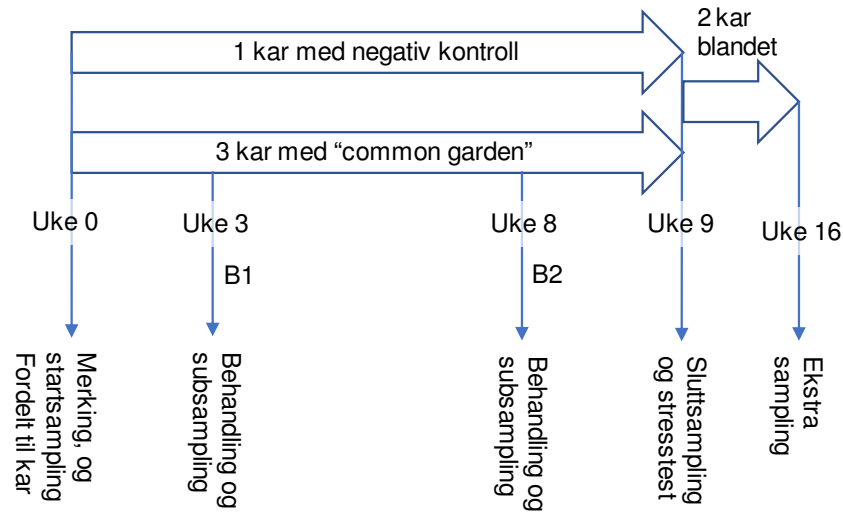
2 kar blandet

1 kar med negativ kontroll

3 kar med “common garden”

Uke 0

Uke 3

B1

Uke 8

B2

Uke 9

Uke 16

Merking, og startsampling Fordelt til kar

Behandling og subsampling

Behandling og subsampling

Sluttsampling og stresstest

Ekstra sampling